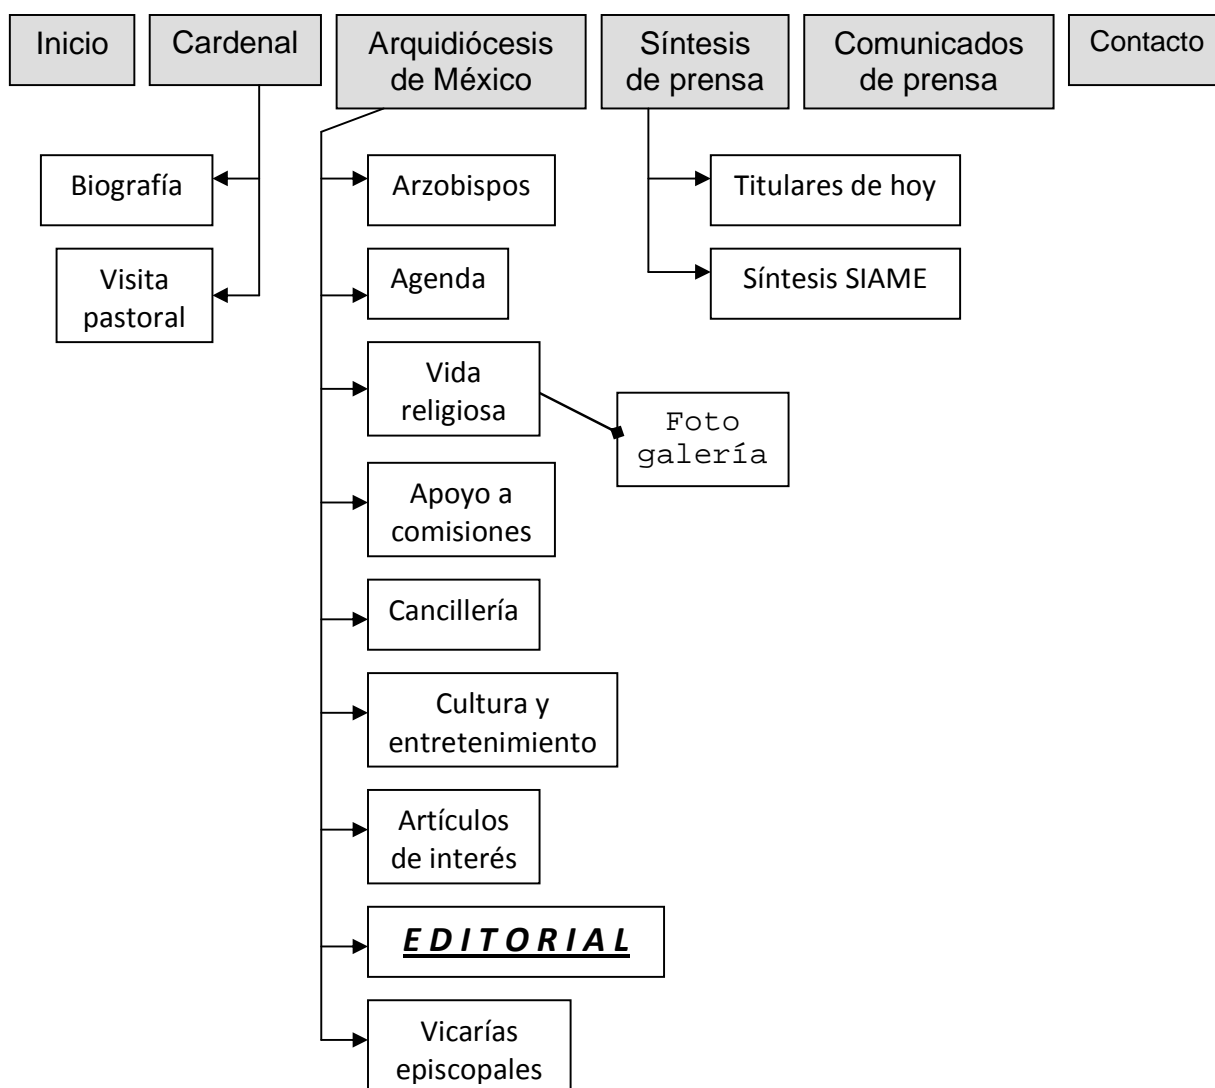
Inicio

Cardenal

Arquidiócesis de México

Síntesis de prensa

Comunicados de prensa

Contacto

Biografía

Visita pastoral

Arzobispos

Agenda

Vida religiosa

Foto galería

Apoyo a comisiones

Cancillería

Cultura y entretenimiento

Artículos de interés

E D I T O R I A L

Vicarías episcopales

Titulares de hoy

Síntesis SIAME